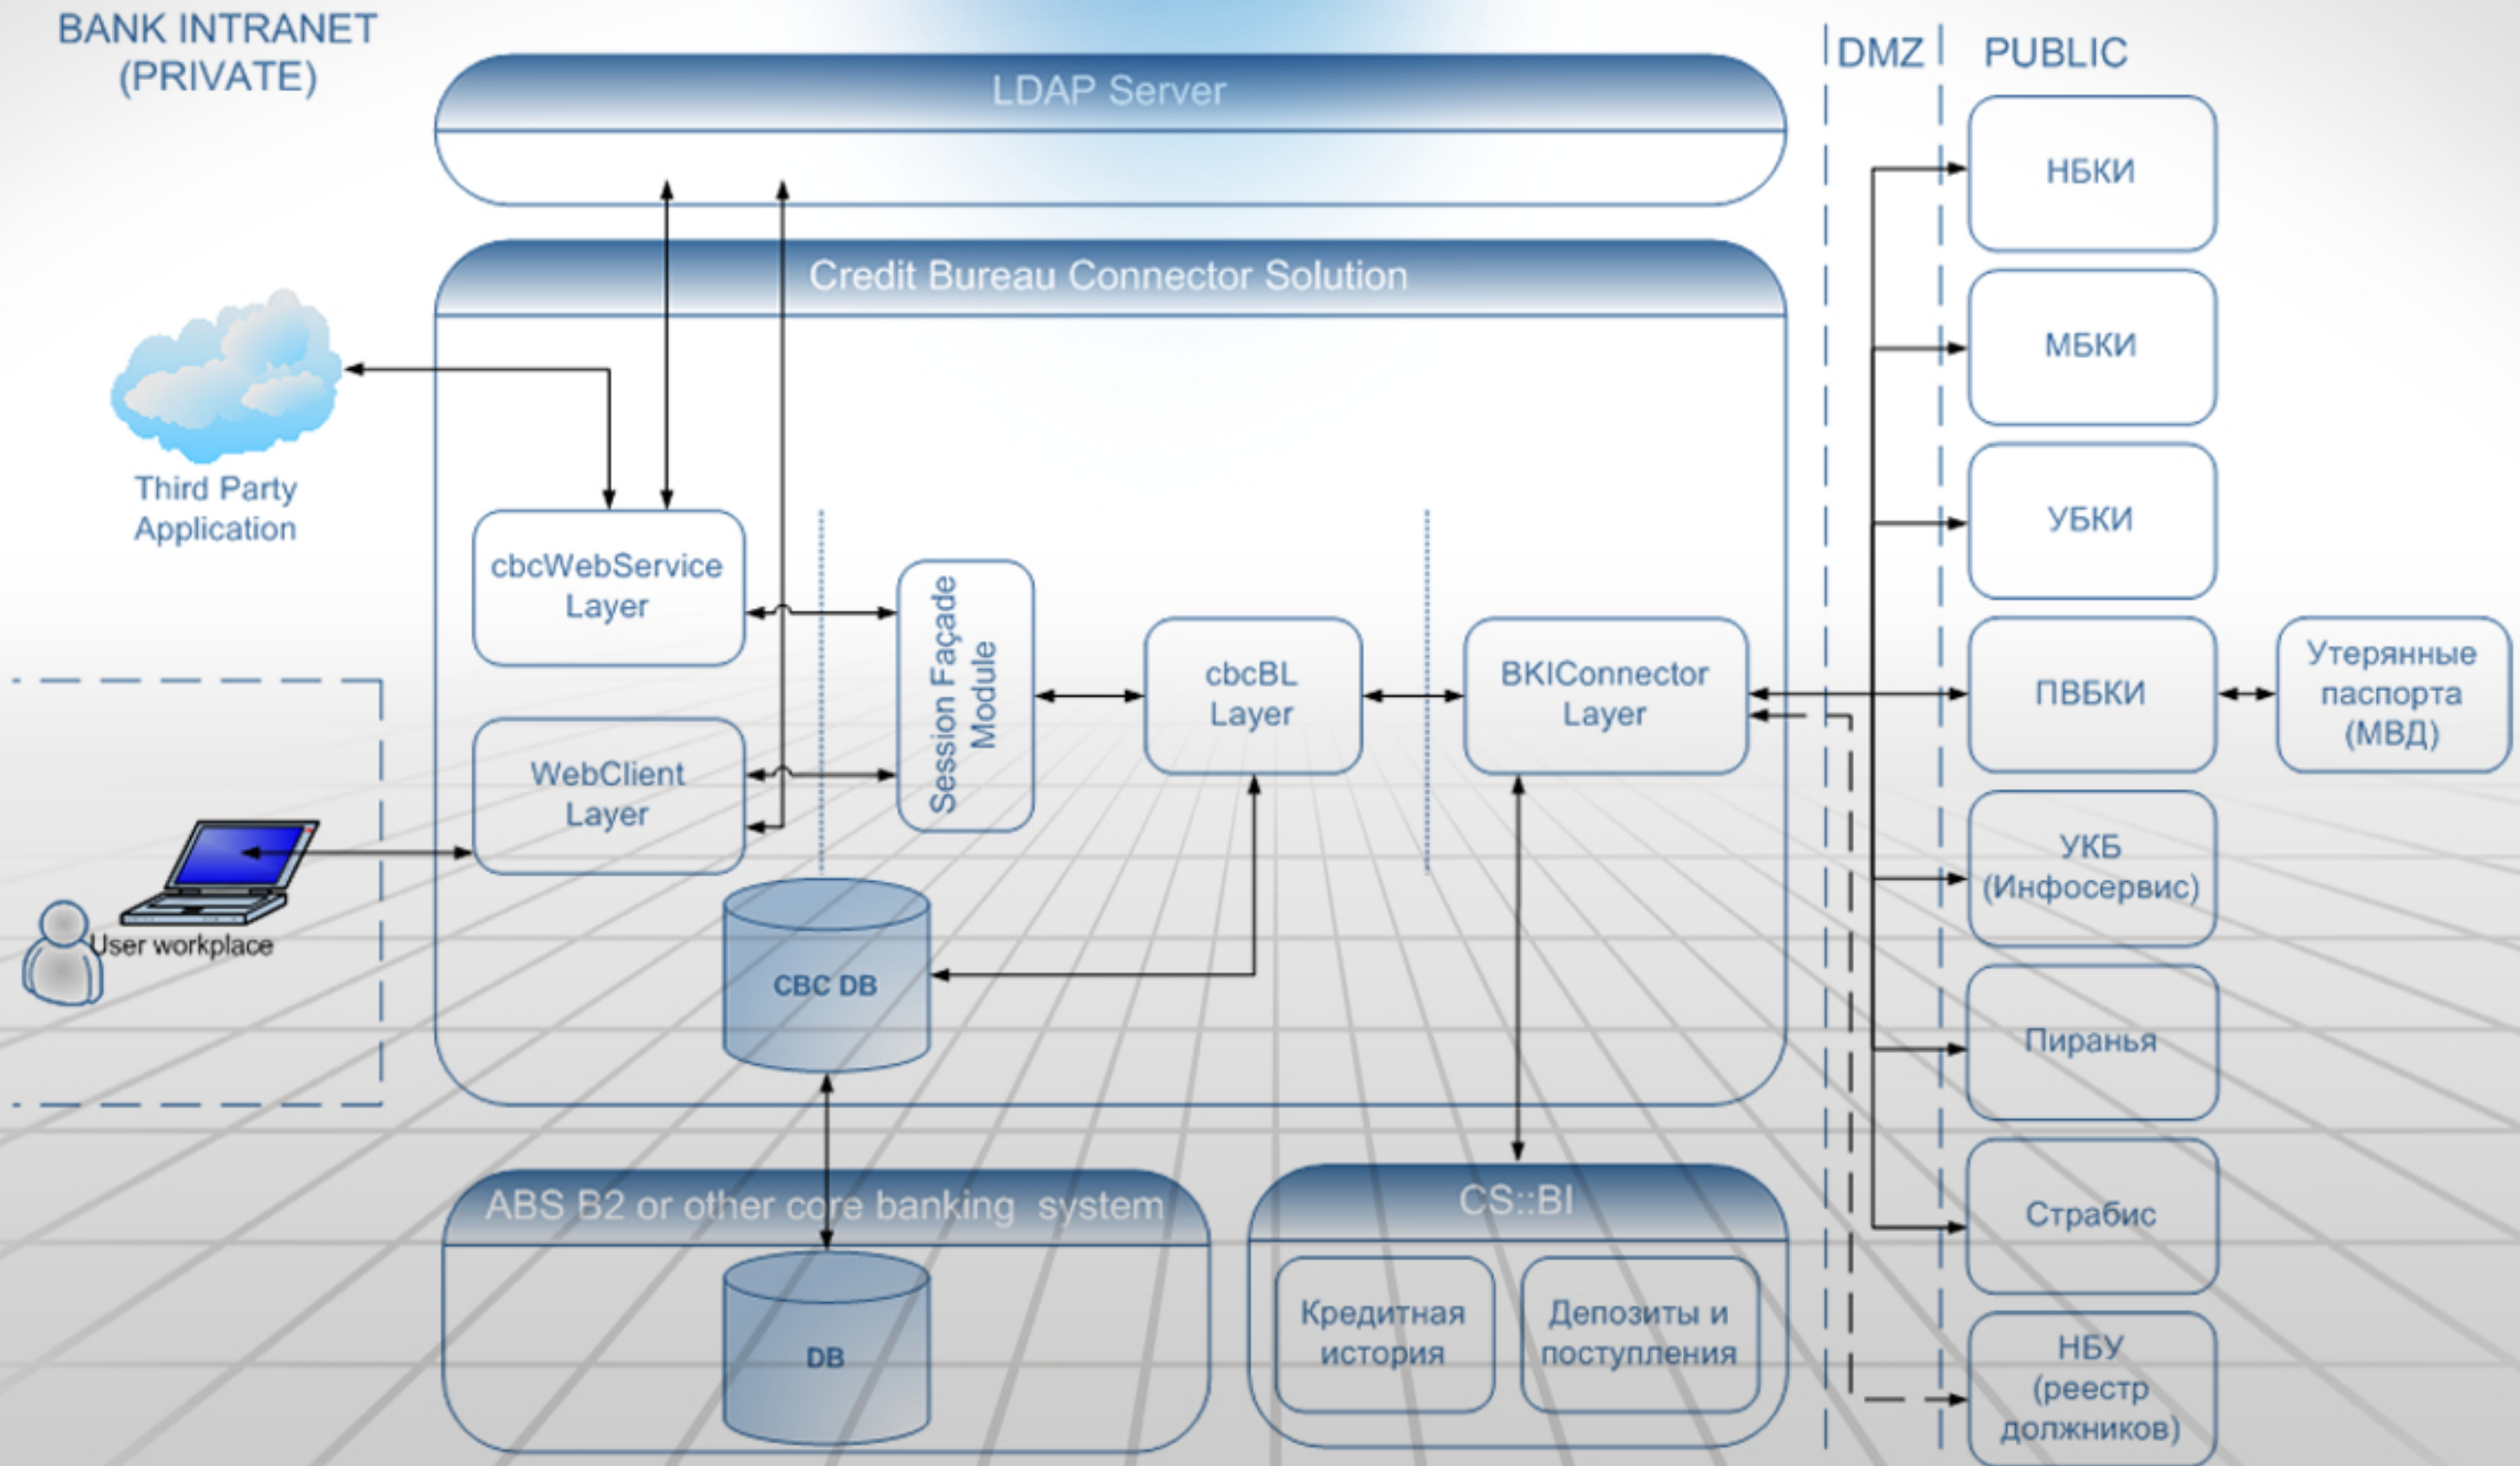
BANK INTRANET (PRIVATE)

LDAP Server

DMZ

PUBLIC

НБКИ

МБКИ

УБКИ

ПВБКИ

Утерянные паспорта (МВД)

УКБ (Инфосервис)

Пиранья

Страбис

НБУ (реестр должников)

Credit Bureau Connector Solution

Third Party Application

cbcWebService Layer

WebClient Layer

Session Façade Module

cbcBL Layer

BKIConnector Layer

User workplace

CBC DB

ABS B2 or other core banking system

DB

CS::BI

Кредитная история

Депозиты и поступления